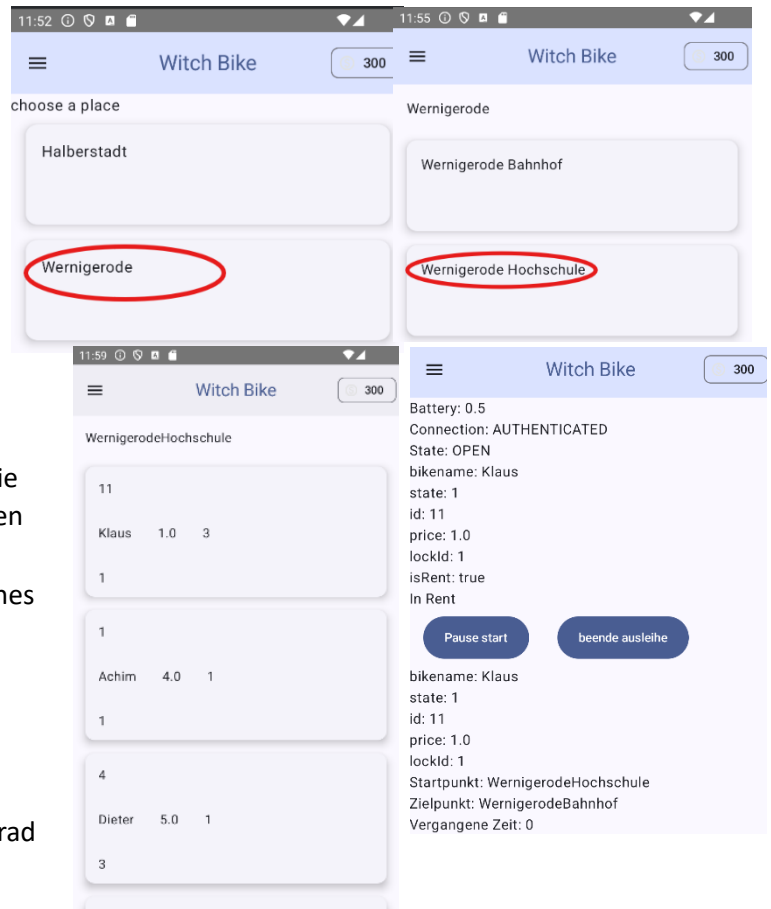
11:52

Witch Bike

300

choose a place

Halberstadt

Wernigerode

11:55

Witch Bike

300

Wernigerode

Wernigerode Bahnhof

Wernigerode Hochschule

11:59

Witch Bike

300

WernigerodeHochschule

11

Klaus 1.0 3

1

1

Achim 4.0 1

1

4

Dieter 5.0 1

3

ie
en
nes
rad

Witch Bike

300

Battery: 0.5
Connection: AUTHENTICATED
State: OPEN
bikename: Klaus
state: 1
id: 11
price: 1.0
lockId: 1
isRent: true
In Rent

Pause start

beende ausleihe

bikename: Klaus
state: 1
id: 11
price: 1.0
lockId: 1
Startpunkt: WernigerodeHochschule
Zielpunkt: WernigerodeBahnhof
Vergangene Zeit: 0